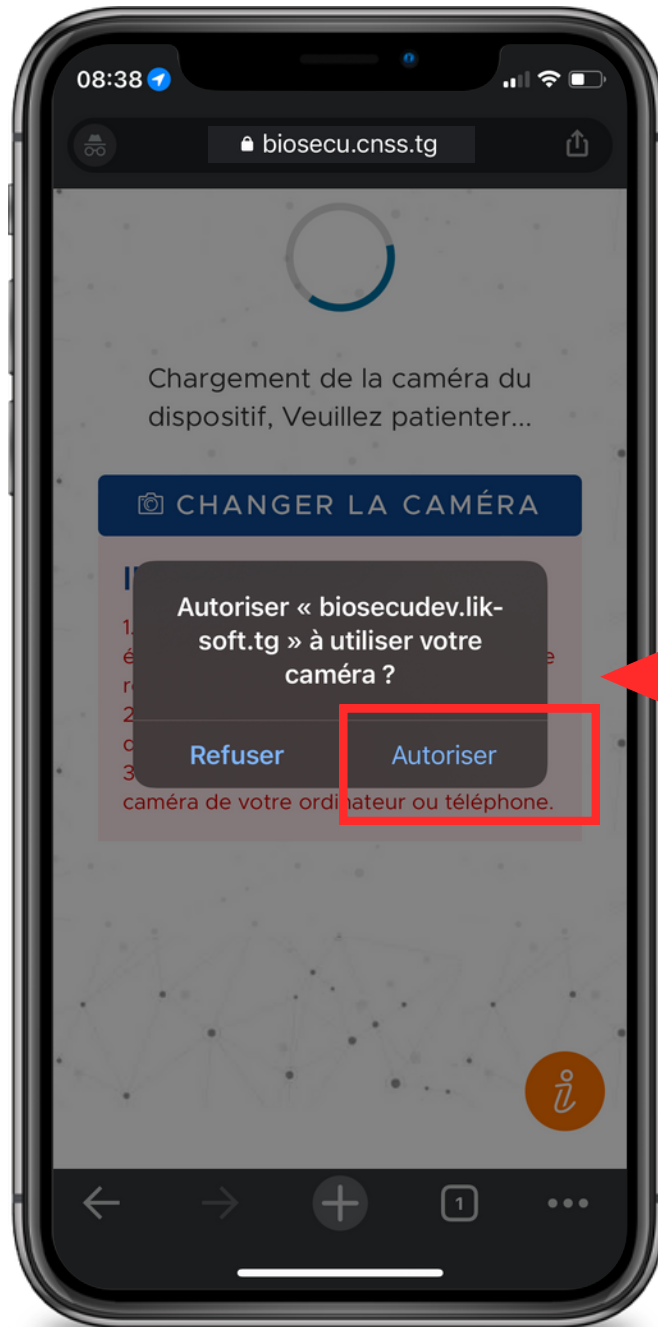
08:38

biosecu.cnss.tg

Chargement de la caméra du dispositif, Veuillez patienter...

CHANGER LA CAMÉRA

I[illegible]

1. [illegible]
é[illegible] e
r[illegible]
2. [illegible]
c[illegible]
3. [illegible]
caméra de votre ordinateur ou téléphone.

Autoriser « biosecudev.lik-soft.tg » à utiliser votre caméra ?

Refuser

Autoriser

i

1